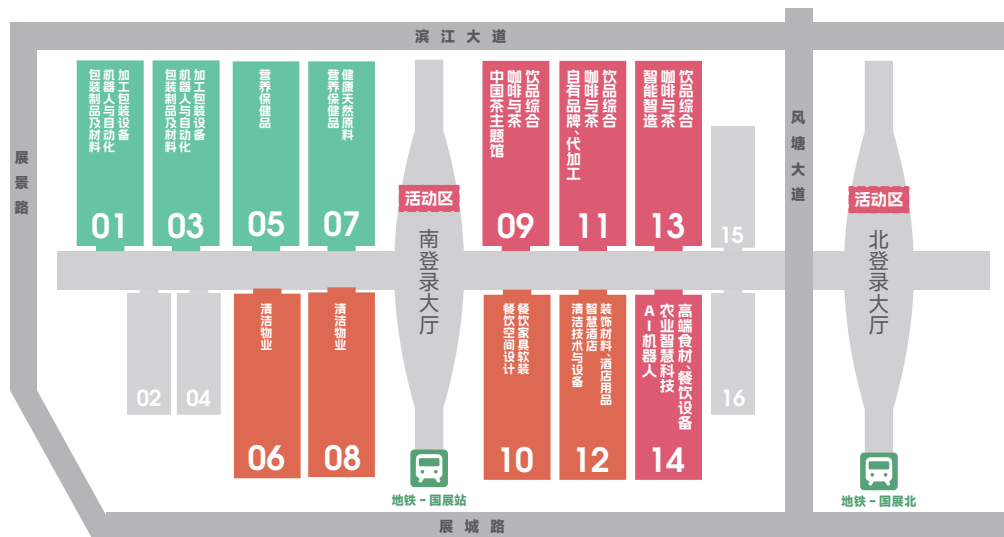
滨江大道

展景路

风塘大道

加工包装设备
机器人与自动化
包装制品及材料
01

加工包装设备
机器人与自动化
包装制品及材料
03

营养保健品
05

健康天然原料
营养保健品
07

活动区

南登录大厅

饮品综合
咖啡与茶
中国茶主题馆
09

饮品综合
咖啡与茶
自有品牌、代加工
11

饮品综合
咖啡与茶
智能智造
13

15

活动区

北登录大厅

02

04

清洁物业
06

清洁物业
08

餐饮家具软装
餐饮空间设计
10

装饰材料、酒店用品
智慧酒店
清洁技术与设备
12

高端食材、餐饮设备
农业智慧科技
AI机器人
14

16

地铁-国展站

地铁-国展北

展城路